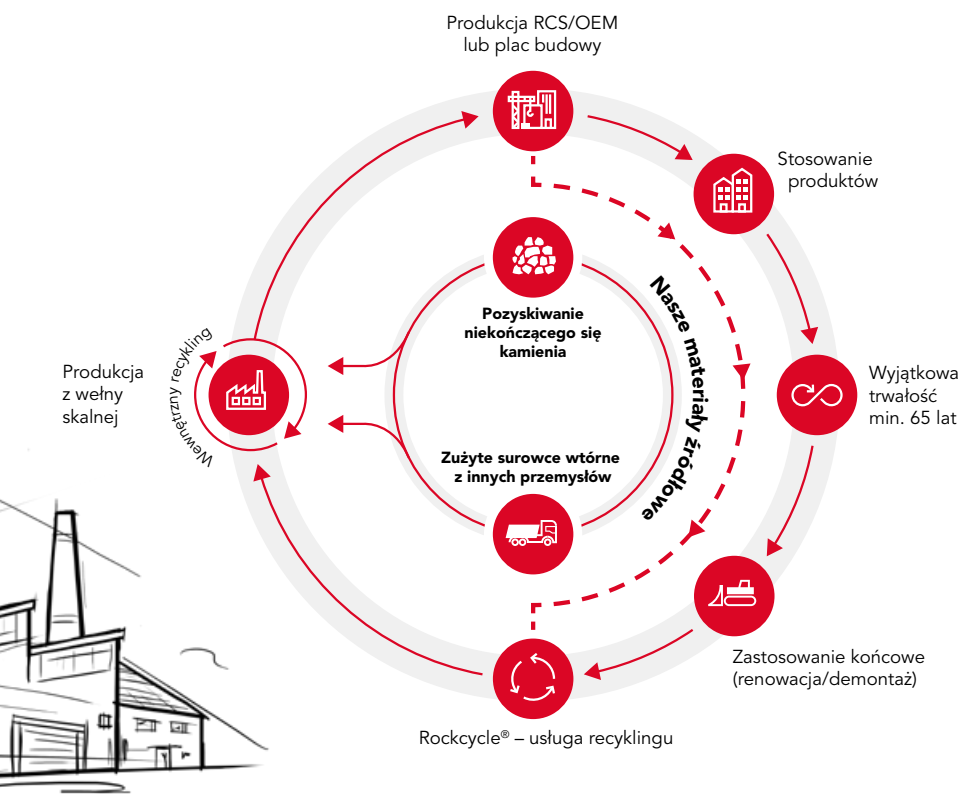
Produkcja RCS/OEM lub plac budowy

Stosowanie produktów

Wyjątkowa trwałość min. 65 lat

Zastosowanie końcowe (renowacja/demontaż)

Rockcycle® – usługa recyklingu

Produkcja z wełny skalnej

Wewnętrzny recykling

Pozyskiwanie niekończącego się kamienia

Zużyte surowce wtórne z innych przemysłów

Nasze materiały źródłowe